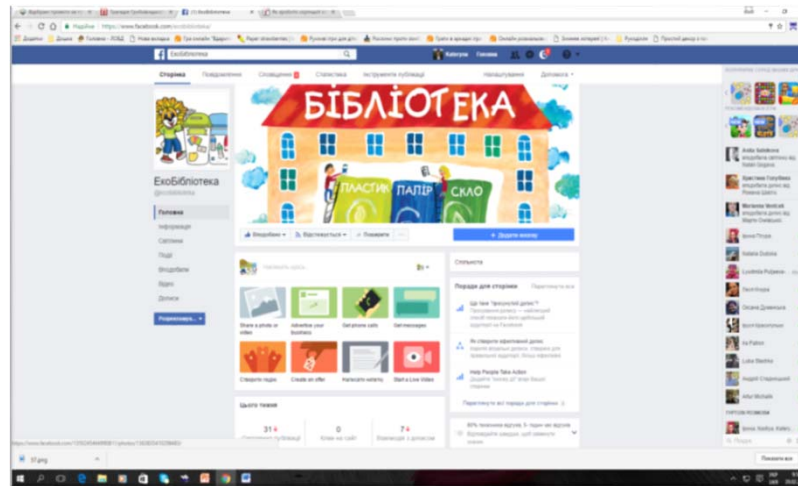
Надійно https://www.facebook.com/ecobiblioteka/

ЕкоБібліотека

Сторінка Повідомлення Сповіщення Статистика Інструменти публікації Налаштування Допомога

БІБЛІОТЕКА

ПЛАСТИК ПАПІР СКЛО

ЕкоБібліотека
@ecobiblioteka

Головна
Інформація
Світлини
Події
Вподобати
Відео
Дописи

Рекламувати

Вподобано Відстежується Поширити

Додати кнопку

Напишіть щось

Share a photo or video
Advertise your business
Get phone calls
Get messages
Створити подію
Create an offer
Написати нотатку
Start a Live Video

Цього тижня

31
0
7

Спільнота

Поради для сторінок
Переглянути все

Ще тиче "прискорені дописи"?

Як створити ефективний допис

Help People Take Action

Переглянути всі поради для сторінок

Пошук

37.png

Показати все